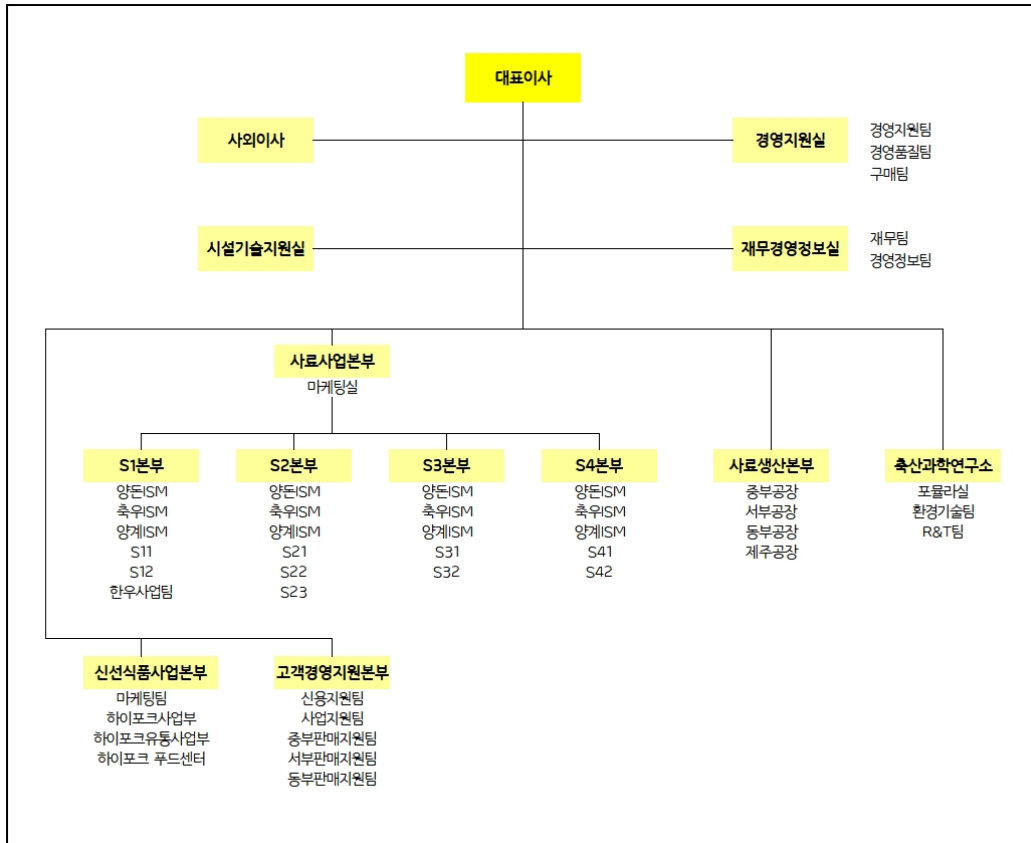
대표이사

사외이사

경영지원실
경영지원팀
경영품질팀
구매팀

시설기술지원실

재무경영정보실
재무팀
경영정보팀

사료사업본부
마케팅실

S1본부
양돈ISM
축우ISM
양계ISM
S11
S12
한우사업팀

S2본부
양돈ISM
축우ISM
양계ISM
S21
S22
S23

S3본부
양돈ISM
축우ISM
양계ISM
S31
S32

S4본부
양돈ISM
축우ISM
양계ISM
S41
S42

사료생산본부
중부공장
서부공장
동부공장
제주공장

축산과학연구소
포뮬라실
환경기술팀
R&T팀

신선식품사업본부
마케팅팀
하이포크사업부
하이포크유통사업부
하이포크 푸드센터

고객경영지원본부
신용지원팀
사업지원팀
중부판매지원팀
서부판매지원팀
동부판매지원팀